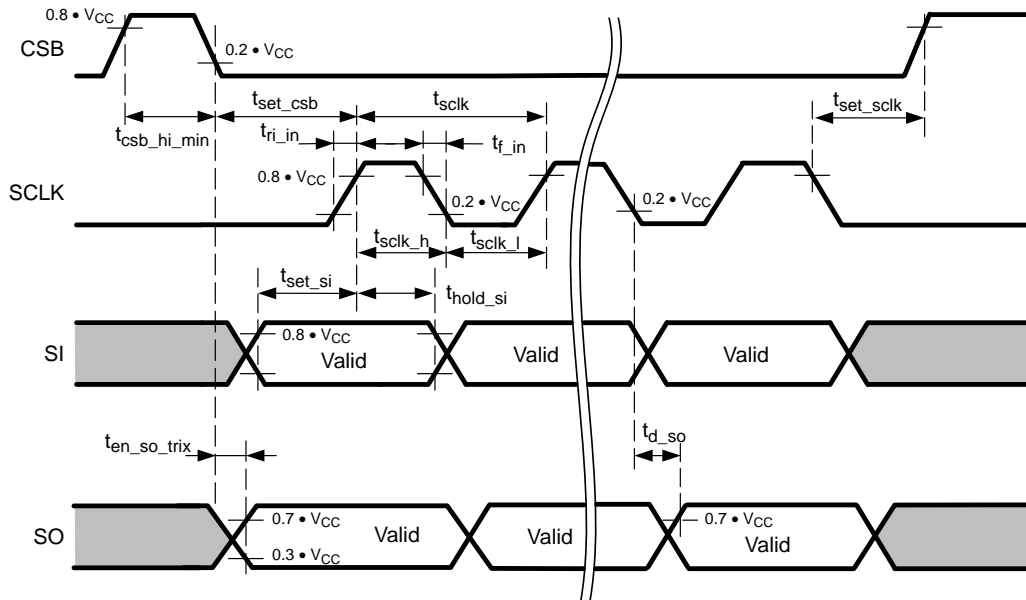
$0.8 \bullet V_{CC}$

CSB

$0.2 \bullet V_{CC}$

$t_{set\_csb}$

$t_{sclk}$

$t_{set\_sclk}$

$t_{csb\_hi\_min}$

$t_{ri\_in}$

$t_{f\_in}$

$0.8 \bullet V_{CC}$

SCLK

$0.2 \bullet V_{CC}$

$0.2 \bullet V_{CC}$

$t_{sclk\_h}$

$t_{sclk\_l}$

$t_{set\_si}$

$t_{hold\_si}$

$0.8 \bullet V_{CC}$

SI

Valid

Valid

Valid

$t_{en\_so\_trix}$

$t_{d\_so}$

$0.7 \bullet V_{CC}$

$0.7 \bullet V_{CC}$

SO

Valid

Valid

Valid

$0.3 \bullet V_{CC}$